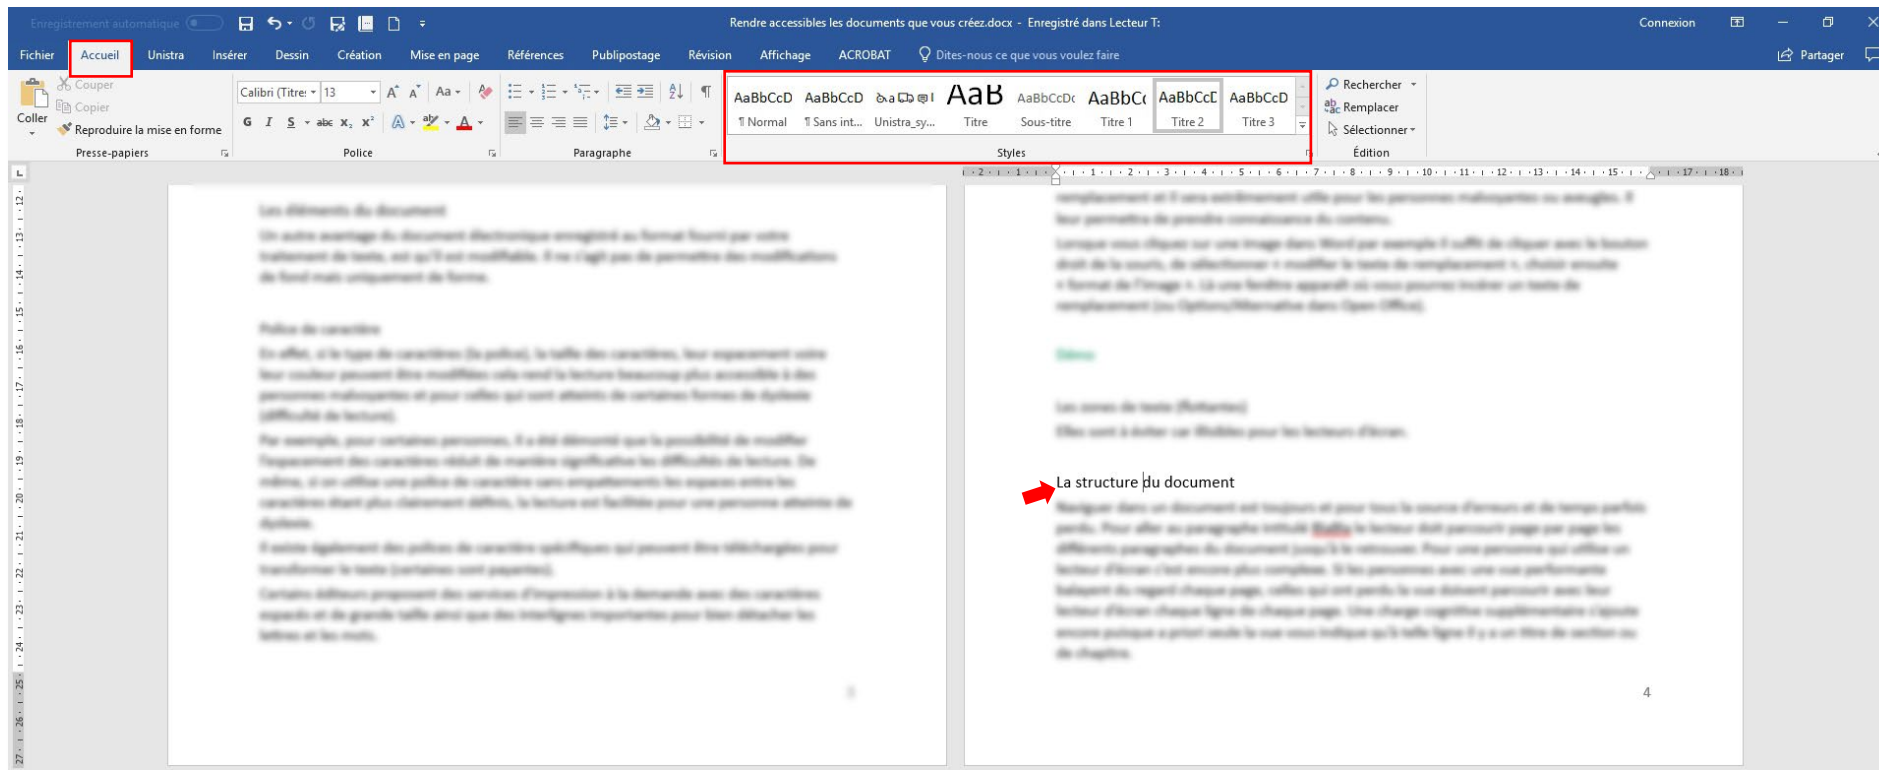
Enregistrement automatique

Rendre accessibles les documents que vous créez.docx - Enregistré dans Lecteur T:

Connexion

Fichier Accueil Unistra Insérer Dessin Création Mise en page Références Publipostage Révision Affichage ACROBAT Dites-nous ce que vous voulez faire

Partager

Coller

Couper

Copier

Reproduire la mise en forme

Presse-papiers

Calibri (Titre | 13

G I S abc $x_2$ $x^2$

Police

Paragraphe

| AaBbCcD | AaBbCcD | AaBbCcD | AaB | AaBbCcD | AaBbCc | AaBbCcD | AaBbCcD |
|---|---|---|---|---|---|---|---|
| ¶ Normal | ¶ Sans int... | Unistra_sy... | Titre | Sous-titre | Titre 1 | Titre 2 | Titre 3 |

Styles

Rechercher

Remplacer

Sélectionner

Édition

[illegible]

La structure du document

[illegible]

4